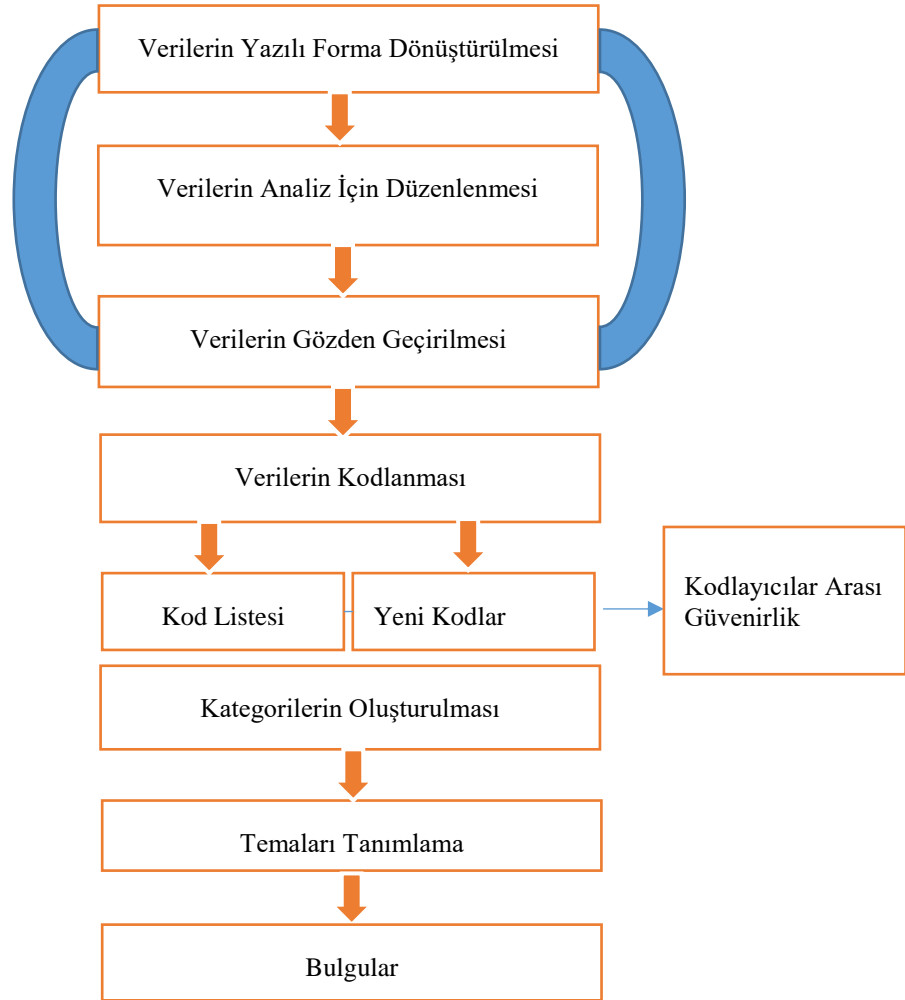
Verilerin Yazılı Forma Dönüştürülmesi

Verilerin Analiz İçin Düzenlenmesi

Verilerin Gözden Geçirilmesi

Verilerin Kodlanması

Kod Listesi

Yeni Kodlar

Kodlayıcılar Arası Güvenirlik

Kategorilerin Oluşturulması

Temaları Tanımlama

Bulgular